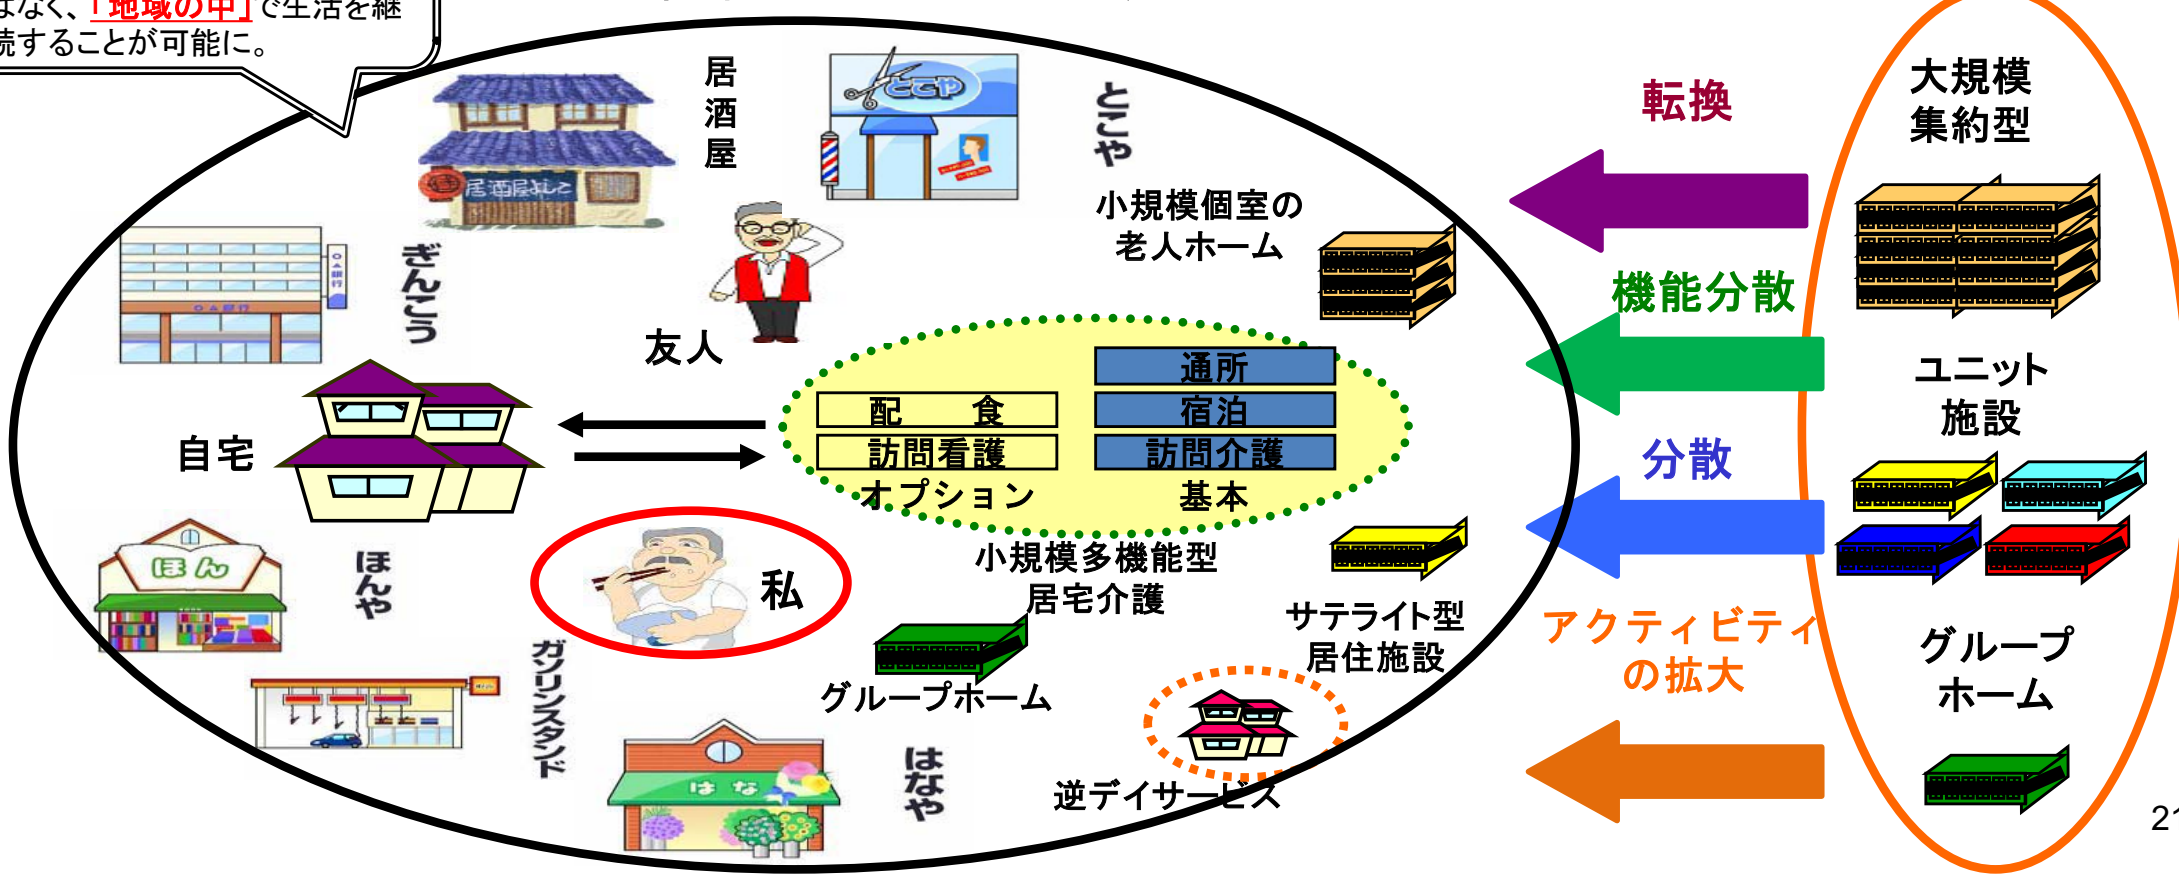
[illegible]はなく、「地域の中」で生活を継続することが可能に。

居酒屋

とこや

ぎんこう

友人

小規模個室の老人ホーム

自宅

配　食
訪問看護
オプション

通所
宿泊
訪問介護
基本

私

ほんや

小規模多機能型居宅介護

サテライト型居住施設

グループホーム

ガソリンスタンド

はなや

逆デイサービス

転換

機能分散

分散

アクティビティの拡大

大規模集約型

ユニット施設

グループホーム

2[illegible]